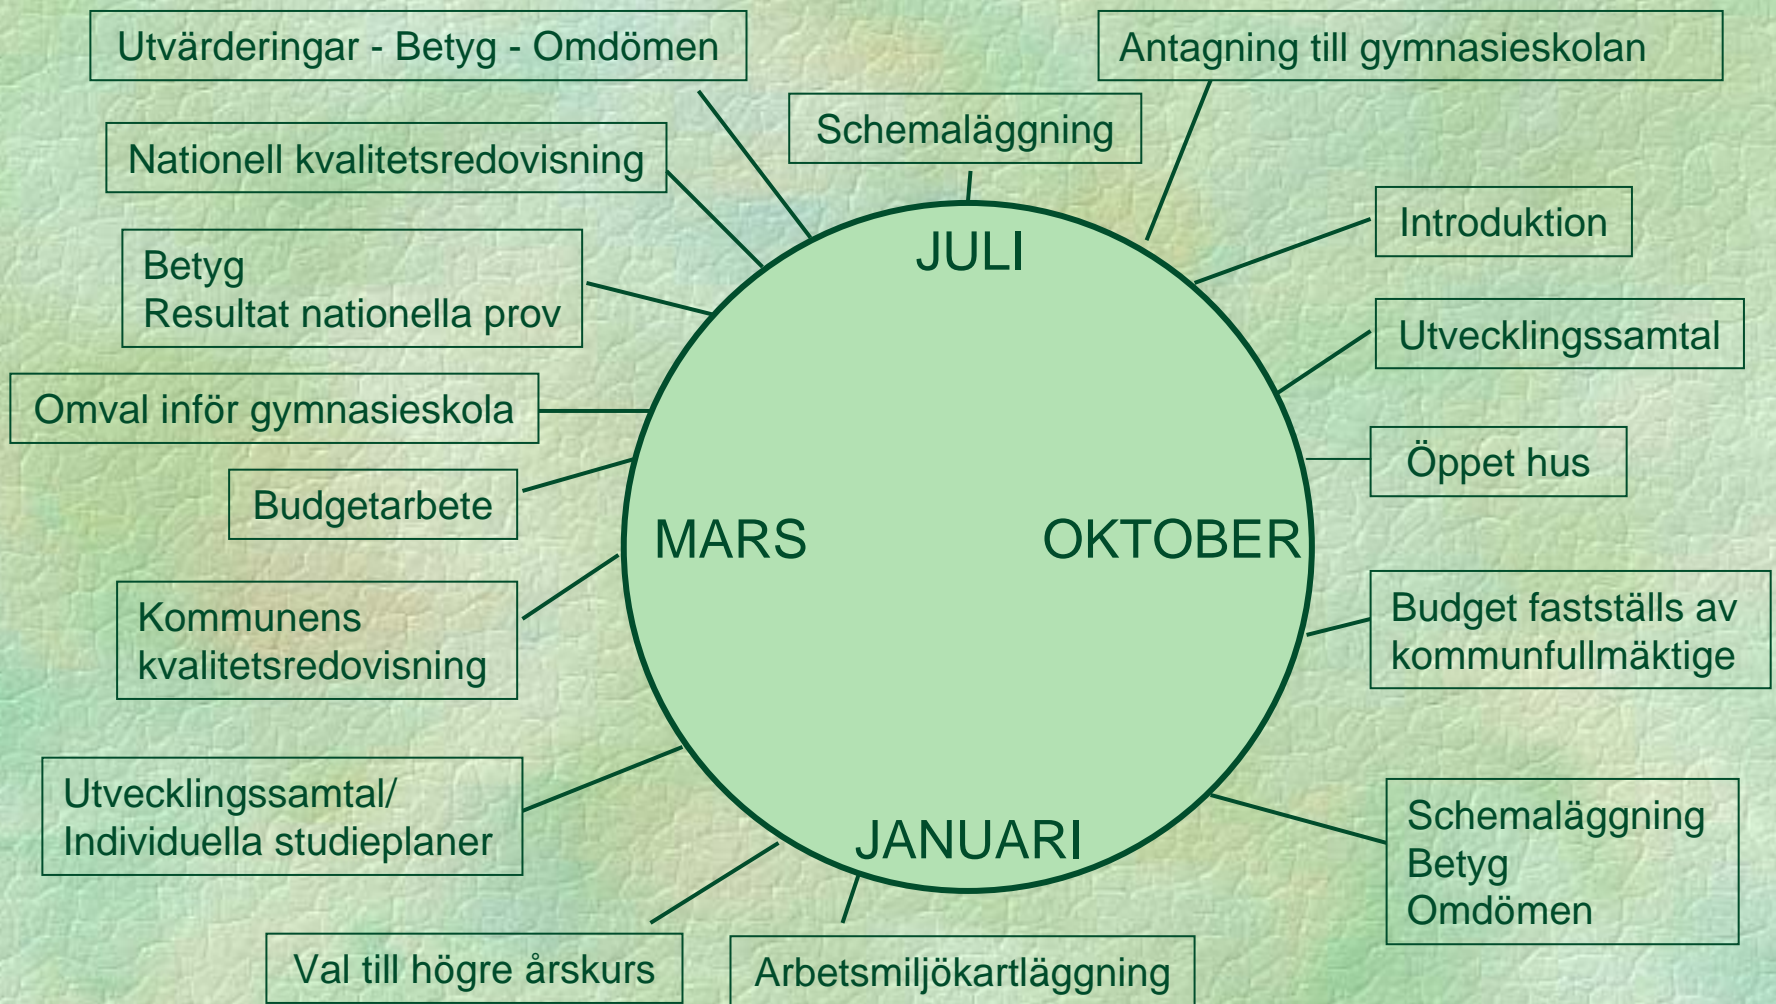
Utvärderingar - Betyg - Omdömen

Antagning till gymnasieskolan

Schemaläggning

Nationell kvalitetsredovisning

Introduktion

Betyg
Resultat nationella prov

Utvecklingssamtal

Omval inför gymnasieskola

Öppet hus

Budgetarbete

JULI

MARS

OKTOBER

JANUARI

Kommunens kvalitetsredovisning

Budget fastställs av kommunfullmäktige

Utvecklingssamtal/ Individuella studieplaner

Schemaläggning
Betyg
Omdömen

Val till högre årskurs

Arbetsmiljökartläggning